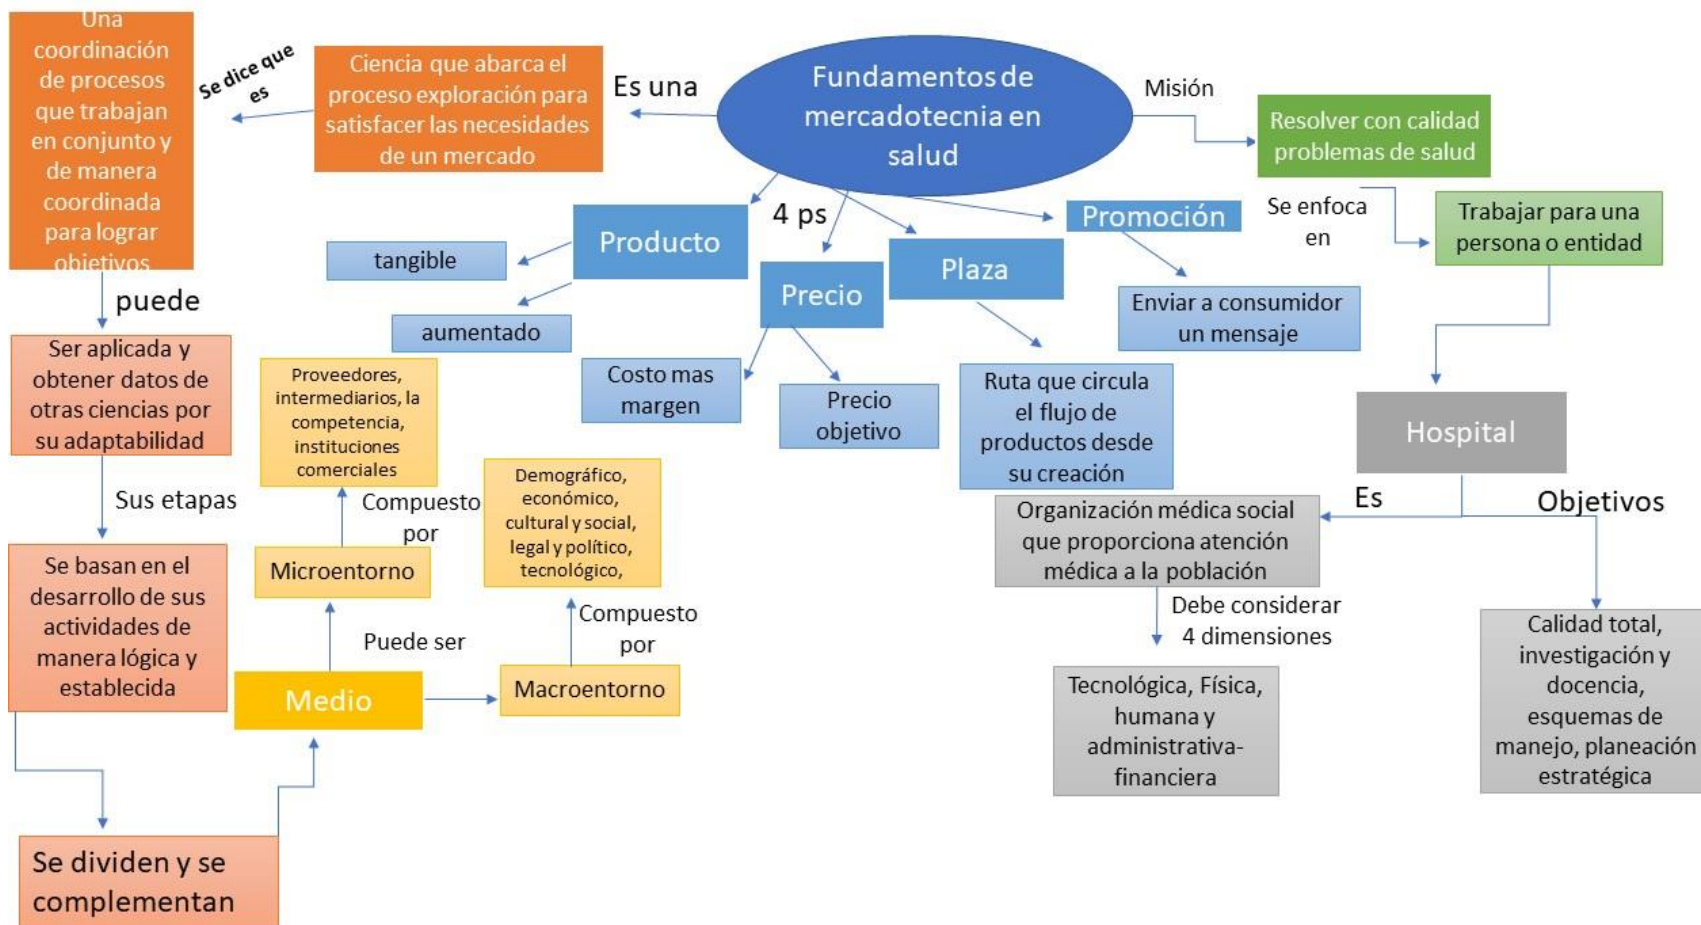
Fundamentos de mercadotecnia en salud

Es una

Ciencia que abarca el proceso exploración para satisfacer las necesidades de un mercado

Se dice que es

Una coordinación de procesos que trabajan en conjunto y de manera coordinada para lograr objetivos

puede

Ser aplicada y obtener datos de otras ciencias por su adaptabilidad

Sus etapas

Se basan en el desarrollo de sus actividades de manera lógica y establecida

Se dividen y se complementan

Medio

Puede ser

Microentorno

Compuesto por

Proveedores, intermediarios, la competencia, instituciones comerciales

Macroentorno

Compuesto por

Demográfico, económico, cultural y social, legal y político, tecnológico,

4 ps

Producto

tangible

aumentado

Precio

Costo mas margen

Precio objetivo

Plaza

Ruta que circula el flujo de productos desde su creación

Promoción

Enviar a consumidor un mensaje

Misión

Resolver con calidad problemas de salud

Se enfoca en

Trabajar para una persona o entidad

Hospital

Es

Organización médica social que proporciona atención médica a la población

Debe considerar 4 dimensiones

Tecnológica, Física, humana y administrativa-financiera

Objetivos

Calidad total, investigación y docencia, esquemas de manejo, planeación estratégica